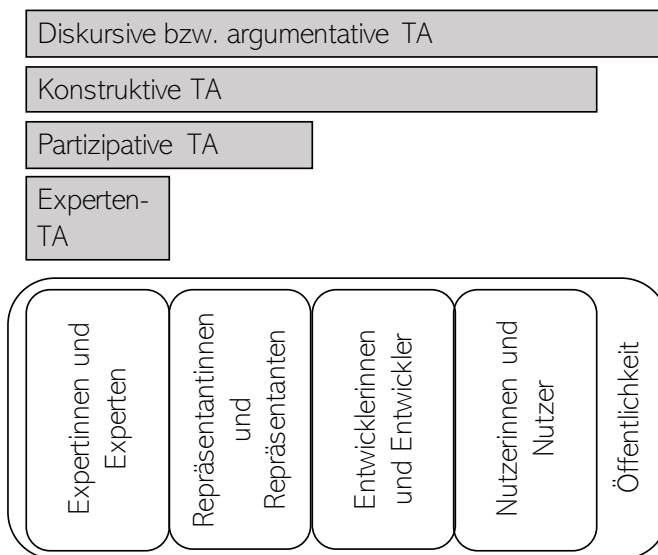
Diskursive bzw. argumentative TA

Konstruktive TA

Partizipative TA

Experten-TA

Expertinnen und Experten

Repräsentantinnen und Repräsentanten

Entwicklerinnen und Entwickler

Nutzerinnen und Nutzer

Öffentlichkeit